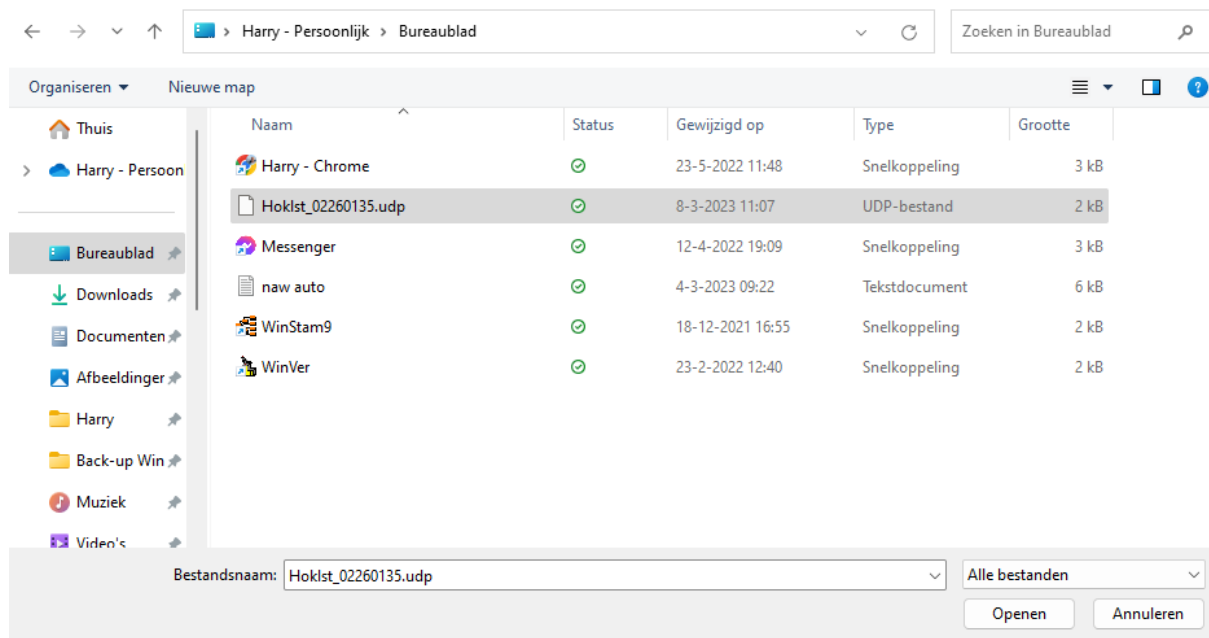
Harry - Persoonlijk > Bureaublad

Zoeken in Bureaublad

Organiseren ▾ Nieuwe map

Thuis
Harry - Persoon
Bureaublad
Downloads
Documenten
Afbeeldingen
Harry
Back-up Win
Muziek
Video's

| Naam | Status | Gewijzigd op | Type | Grootte |
|---|---|---|---|---|
| Harry - Chrome | | 23-5-2022 11:48 | Snelkoppeling | 3 kB |
| Hoklst_02260135.udp | | 8-3-2023 11:07 | UDP-bestand | 2 kB |
| Messenger | | 12-4-2022 19:09 | Snelkoppeling | 3 kB |
| naw auto | | 4-3-2023 09:22 | Tekstdocument | 6 kB |
| WinStam9 | | 18-12-2021 16:55 | Snelkoppeling | 2 kB |
| WinVer | | 23-2-2022 12:40 | Snelkoppeling | 2 kB |

Bestandsnaam: Hoklst_02260135.udp
Alle bestanden
Openen
Annuleren